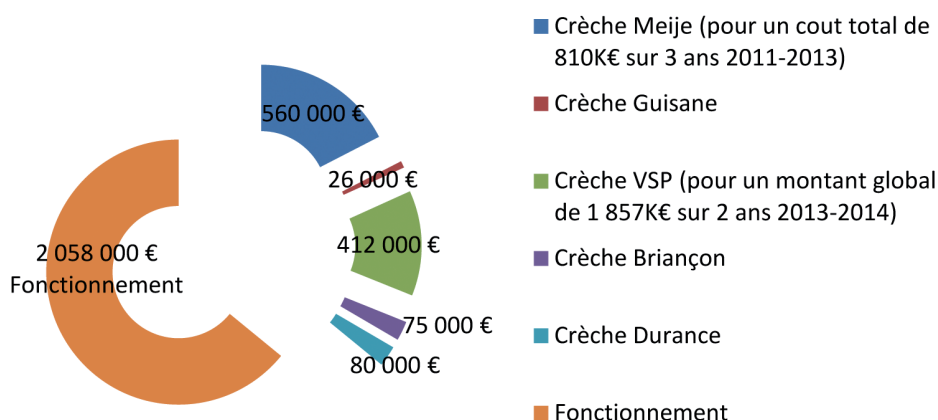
560 000 €

26 000 €

412 000 €

2 058 000 €
Fonctionnement

75 000 €

80 000 €

Crèche Meije (pour un cout total de 810K€ sur 3 ans 2011-2013)

Crèche Guisane

Crèche VSP (pour un montant global de 1 857K€ sur 2 ans 2013-2014)

Crèche Briançon

Crèche Durance

Fonctionnement